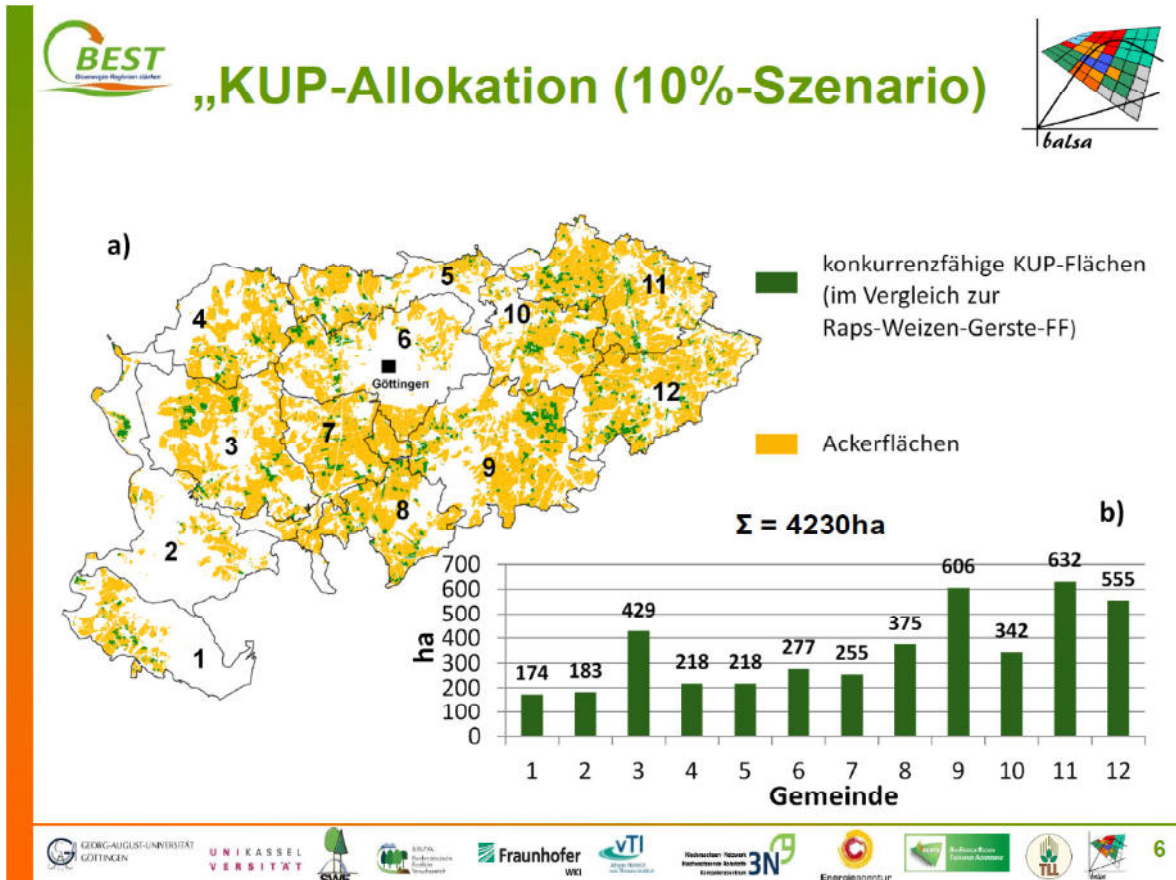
BEST
Bioenergie-Regionen stärken

„KUP-Allokation (10%-Szenario)

balsa

a)

5
11
4
10
6
Göttingen
12
3
7
9
8
2
1

konkurrenzfähige KUP-Flächen (im Vergleich zur Raps-Weizen-Gerste-FF)

Ackerflächen

Σ = 4230ha

b)

| Gemeinde | 1 | 2 | 3 | 4 | 5 | 6 | 7 | 8 | 9 | 10 | 11 | 12 |
|---|---|---|---|---|---|---|---|---|---|---|---|---|
| ha | 174 | 183 | 429 | 218 | 218 | 277 | 255 | 375 | 606 | 342 | 632 | 555 |

ha
0
100
200
300
400
500
600
700
Gemeinde

GEORG-AUGUST-UNIVERSITÄT GÖTTINGEN
UNIKASSEL VERSITÄT
SWF
Fraunhofer WKI
vTI
3N
Energieagentur
TLL
6